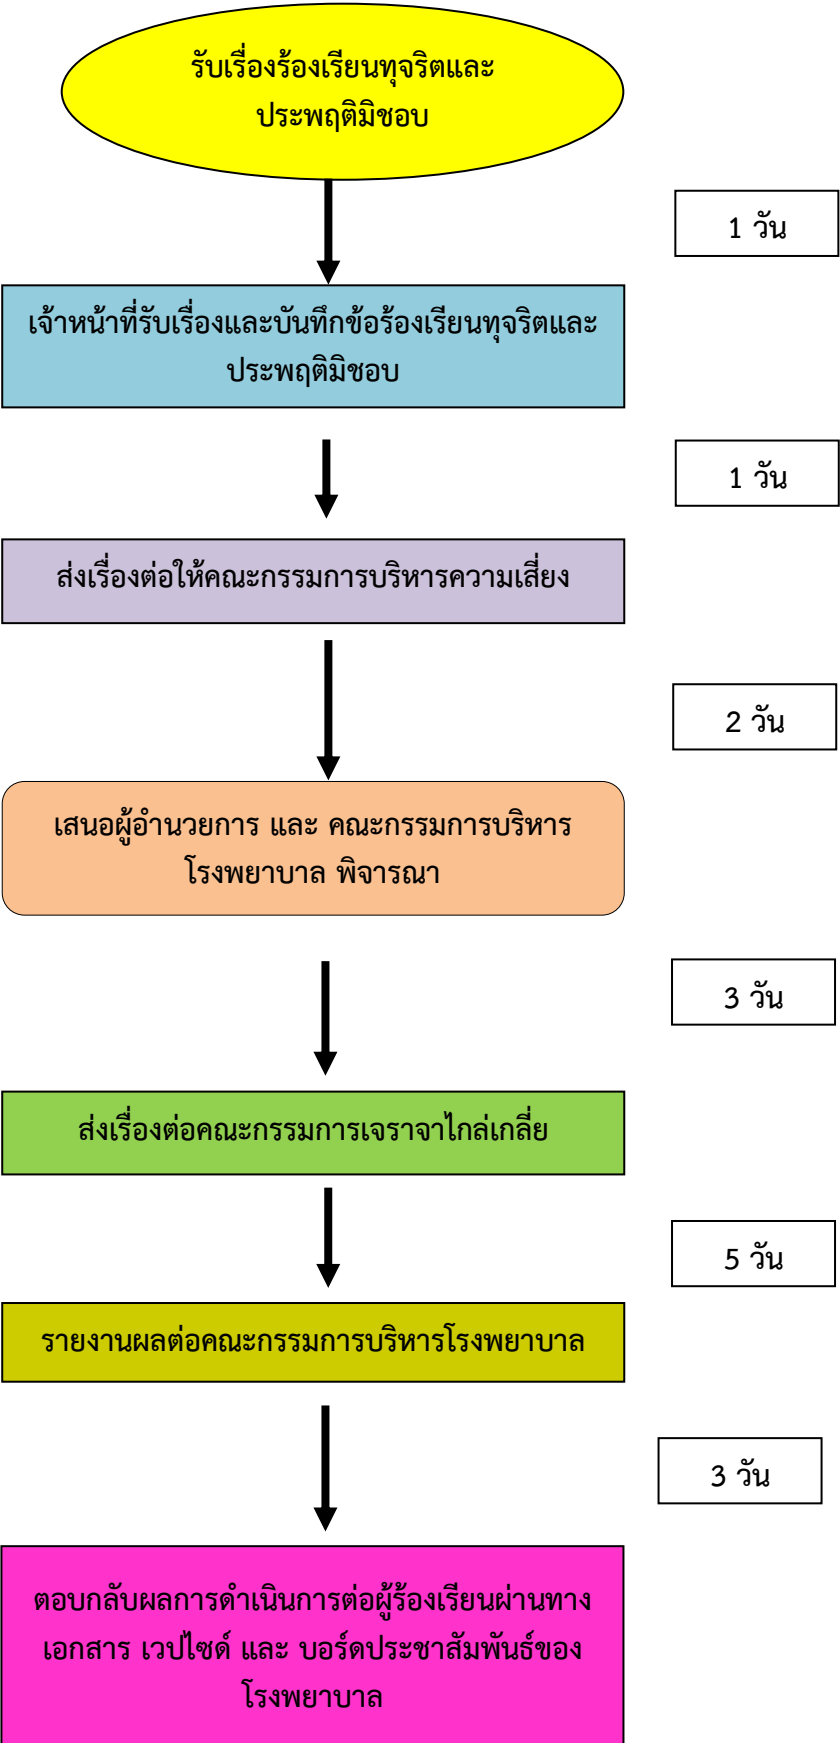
รับเรื่องร้องเรียนทุจริตและประพฤติมิชอบ

1 วัน

เจ้าหน้าที่รับเรื่องและบันทึกข้อร้องเรียนทุจริตและประพฤติมิชอบ

1 วัน

ส่งเรื่องต่อให้คณะกรรมการบริหารความเสี่ยง

2 วัน

เสนอผู้อำนวยการ และ คณะกรรมการบริหารโรงพยาบาล พิจารณา

3 วัน

ส่งเรื่องต่อคณะกรรมการเจราจาไกล่เกลี่ย

5 วัน

รายงานผลต่อคณะกรรมการบริหารโรงพยาบาล

3 วัน

ตอบกลับผลการดำเนินการต่อผู้ร้องเรียนผ่านทางเอกสาร เวปไซด์ และ บอร์ดประชาสัมพันธ์ของโรงพยาบาล